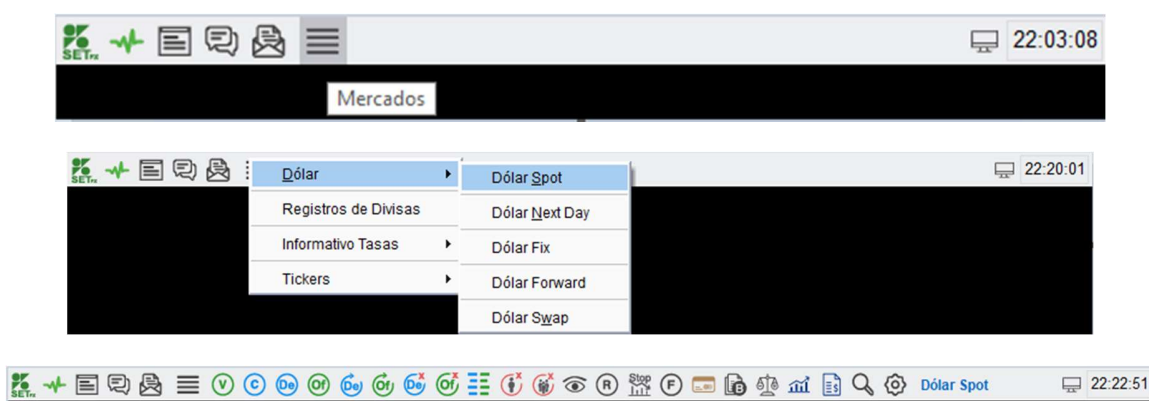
SET FX 22:03:08

Mercados

SET FX

Dólar

Registros de Divisas

Informativo Tasas

Tickers

Dólar Spot

Dólar Next Day

Dólar Fix

Dólar Forward

Dólar Swap

22:20:01

SET FX V C De Of De Of De Of R Stop F B $ Dólar Spot 22:22:51